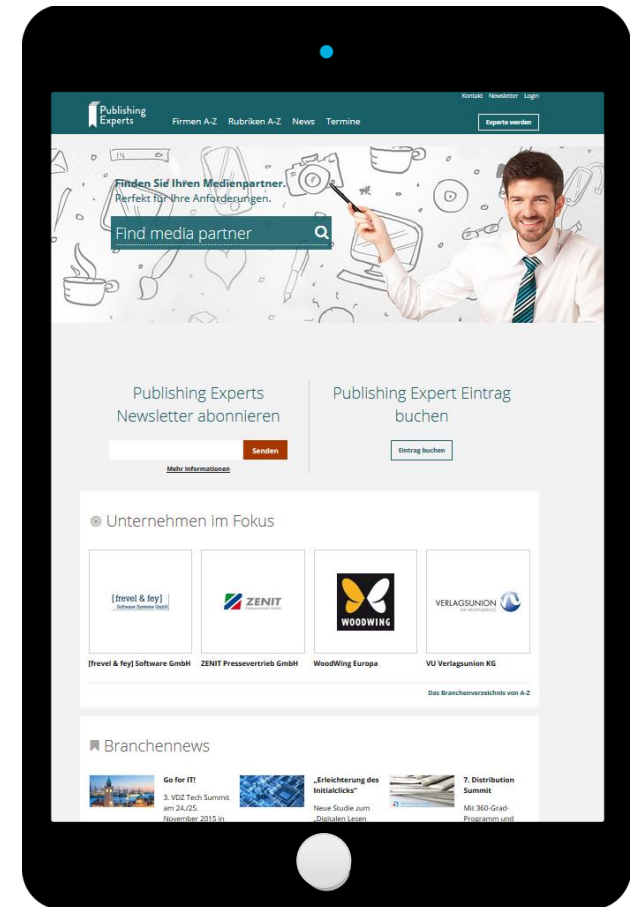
Kontakt Newsletter Login

Publishing Experts

Firmen A-Z Rubriken A-Z News Termine

Experte werden

Finden Sie Ihren Medienpartner.
Perfekt für Ihre Anforderungen.

Find media partner

Publishing Experts Newsletter abonnieren

Senden

Mehr Informationen

Publishing Expert Eintrag buchen

Eintrag buchen

Unternehmen im Fokus

[frevel & fey] Software Systeme GmbH

ZENIT

WOODWING

VERLAGSUNION

[frevel & fey] Software GmbH

ZENIT Pressevertrieb GmbH

WoodWing Europa

VU Verlagsunion KG

Das Branchenverzeichnis von A-Z

Branchennews

Go for IT!

3. VDZ Tech Summit am 24./25. November 2015 in

„Erleichterung des Initialclicks"

Neue Studie zum „Digitalen Lesen

7. Distribution Summit

Mit 360-Grad-Programm und